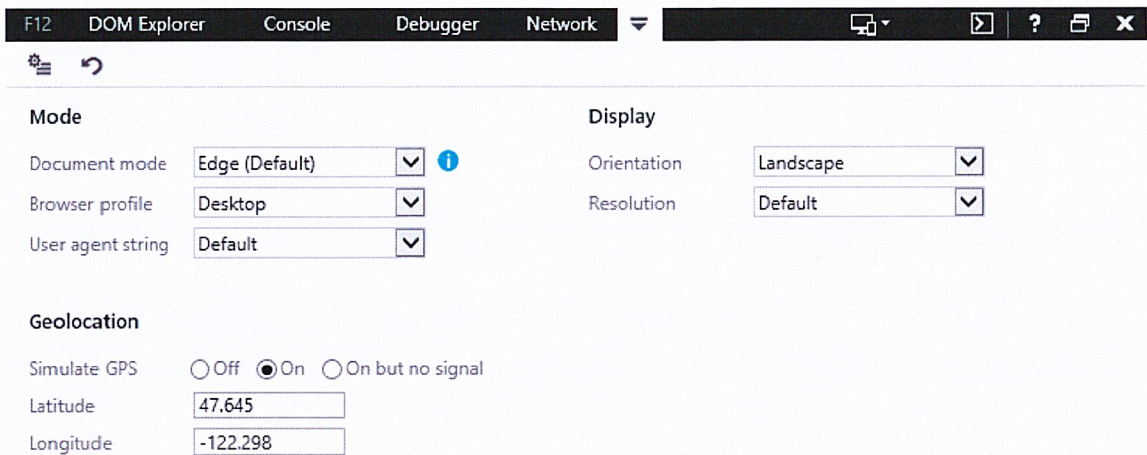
F12 DOM Explorer Console Debugger Network ? X

Mode

Document mode Edge (Default)

Browser profile Desktop

User agent string Default

Display

Orientation Landscape

Resolution Default

Geolocation

Simulate GPS Off On On but no signal

Latitude 47.645

Longitude -122.298